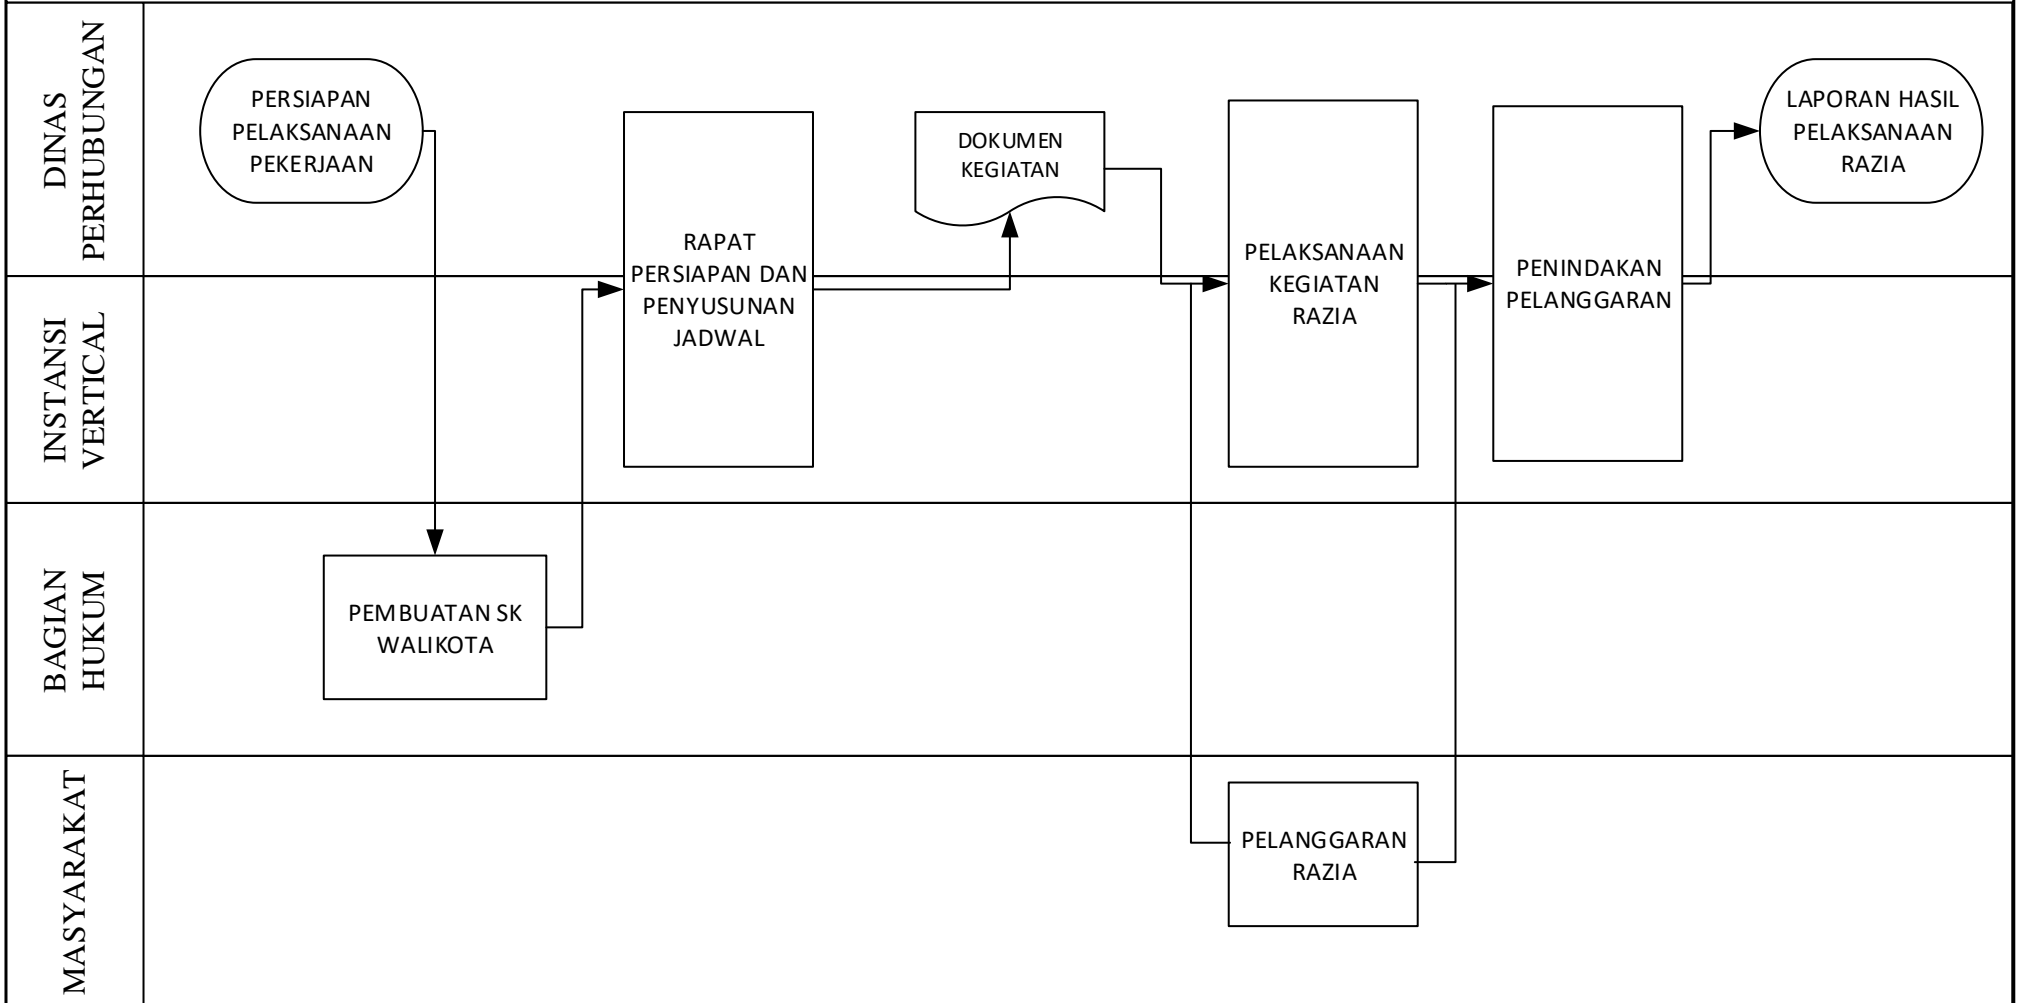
DINAS PERHUBUNGAN

PERSIAPAN PELAKSANAAN PEKERJAAN

RAPAT PERSIAPAN DAN PENYUSUNAN JADWAL

DOKUMEN KEGIATAN

PELAKSANAAN KEGIATAN RAZIA

PENINDAKAN PELANGGARAN

LAPORAN HASIL PELAKSANAAN RAZIA

INSTANSI VERTICAL

BAGIAN HUKUM

PEMBUATAN SK WALIKOTA

MASYARAKAT

PELANGGARAN RAZIA